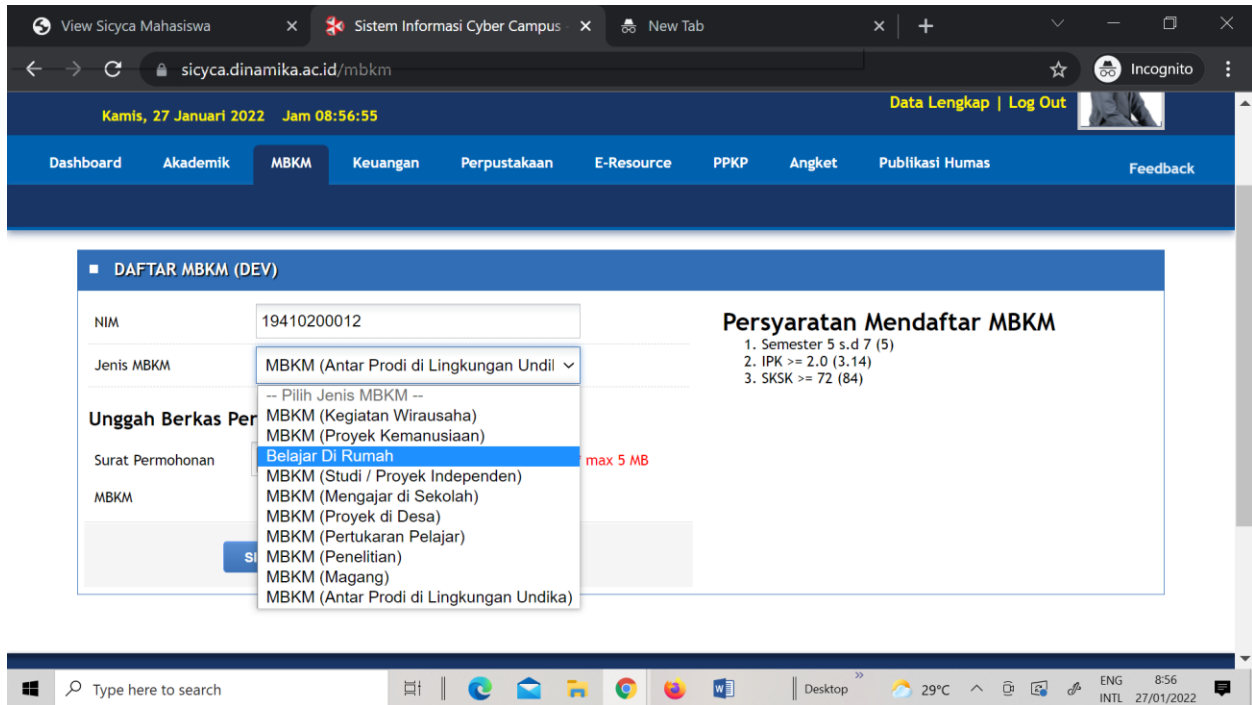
View Sicyca Mahasiswa ×
Sistem Informasi Cyber Campus ×
New Tab ×
+

sicyca.dinamika.ac.id/mbkm
Incognito

Kamis, 27 Januari 2022 Jam 08:56:55
Data Lengkap | Log Out

Dashboard Akademik MBKM Keuangan Perpustakaan E-Resource PPKP Angket Publikasi Humas Feedback

DAFTAR MBKM (DEV)

NIM 19410200012
Jenis MBKM MBKM (Antar Prodi di Lingkungan Undil

-- Pilih Jenis MBKM --
MBKM (Kegiatan Wirausaha)
MBKM (Proyek Kemanusiaan)
Belajar Di Rumah
MBKM (Studi / Proyek Independen)
MBKM (Mengajar di Sekolah)
MBKM (Proyek di Desa)
MBKM (Pertukaran Pelajar)
MBKM (Penelitian)
MBKM (Magang)
MBKM (Antar Prodi di Lingkungan Undika)

Unggah Berkas Per
Surat Permohonan
MBKM
max 5 MB
Si

Persyaratan Mendaftar MBKM
1. Semester 5 s.d 7 (5)
2. IPK >= 2.0 (3.14)
3. SKSK >= 72 (84)

Type here to search
Desktop
29°C
ENG INTL
8:56 27/01/2022